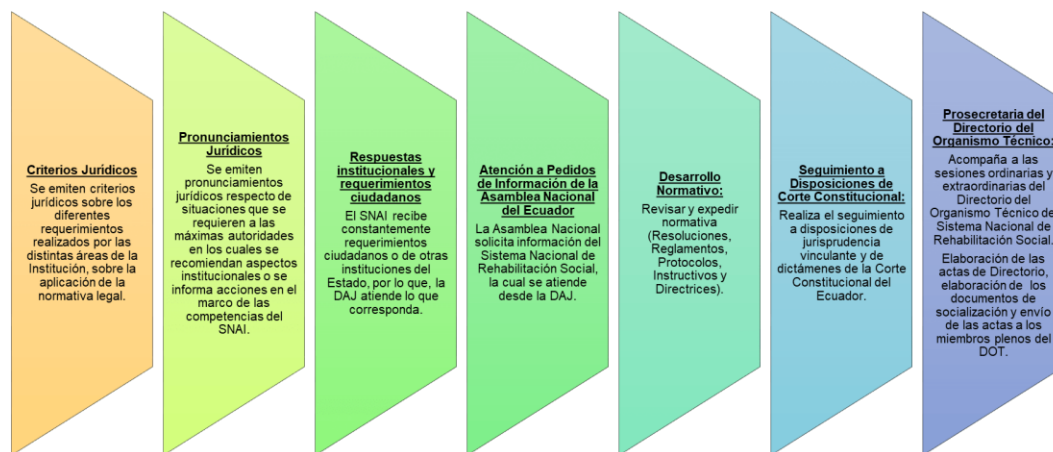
Criterios Jurídicos
Se emiten criterios jurídicos sobre los diferentes requerimientos realizados por las distintas áreas de la Institución, sobre la aplicación de la normativa legal.

Pronunciamientos Jurídicos
Se emiten pronunciamientos jurídicos respecto de situaciones que se requieren a las máximas autoridades en los cuales se recomiendan aspectos institucionales o se informa acciones en el marco de las competencias del SNAI.

Respuestas institucionales y requerimientos ciudadanos
El SNAI recibe constantemente requerimientos ciudadanos o de otras instituciones del Estado, por lo que, la DAJ atiende lo que corresponda.

Atención a Pedidos de Información de la Asamblea Nacional del Ecuador
La Asamblea Nacional solicita información del Sistema Nacional de Rehabilitación Social, la cual se atiende desde la DAJ.

Desarrollo Normativo:
Revisar y expedir normativa (Resoluciones, Reglamentos, Protocolos, Instructivos y Directrices).

Seguimiento a Disposiciones de Corte Constitucional:
Realiza el seguimiento a disposiciones de jurisprudencia vinculante y de dictámenes de la Corte Constitucional del Ecuador.

Prosecretaria del Directorio del Organismo Técnico:
Acompaña a las sesiones ordinarias y extraordinarias del Directorio del Organismo Técnico de Sistema Nacional de Rehabilitación Social.
Elaboración de las actas de Directorio, elaboración de los documentos de socialización y envío de las actas a los miembros plenos del DOT.